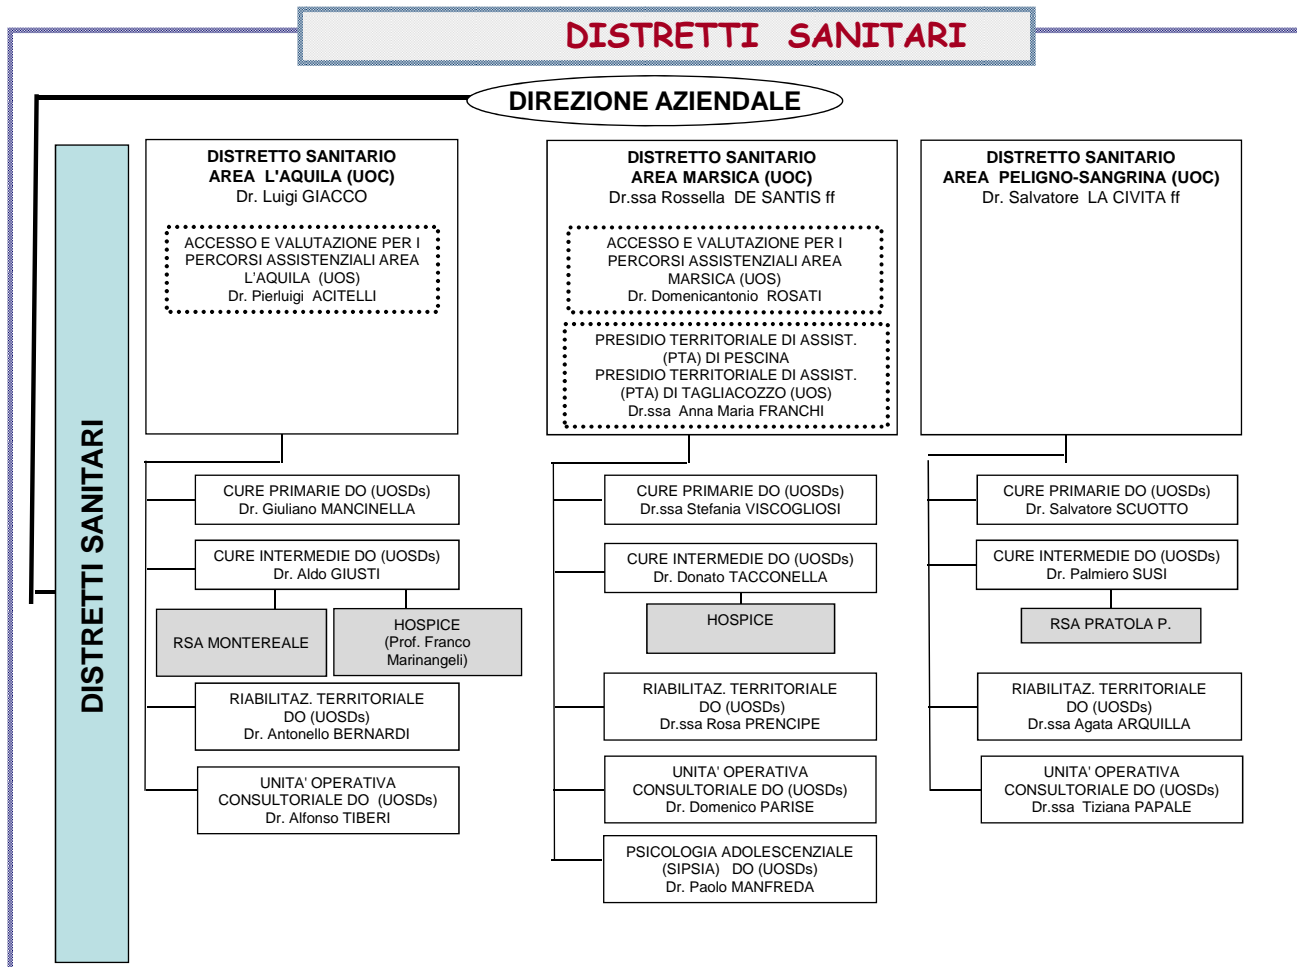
DISTRETTI SANITARI

DIREZIONE AZIENDALE

DISTRETTI SANITARI

DISTRETTO SANITARIO
AREA L'AQUILA (UOC)
Dr. Luigi GIACCO

ACCESSO E VALUTAZIONE PER I PERCORSI ASSISTENZIALI AREA L'AQUILA (UOS)
Dr. Pierluigi ACITELLI

CURE PRIMARIE DO (UOSDs)
Dr. Giuliano MANCINELLA

CURE INTERMEDIE DO (UOSDs)
Dr. Aldo GIUSTI

RSA MONTEREALE

HOSPICE
(Prof. Franco Marinangeli)

RIABILITAZ. TERRITORIALE DO (UOSDs)
Dr. Antonello BERNARDI

UNITA' OPERATIVA CONSULTORIALE DO (UOSDs)
Dr. Alfonso TIBERI

DISTRETTO SANITARIO
AREA MARSICA (UOC)
Dr.ssa Rossella DE SANTIS ff

ACCESSO E VALUTAZIONE PER I PERCORSI ASSISTENZIALI AREA MARSICA (UOS)
Dr. Domenicantonio ROSATI

PRESIDIO TERRITORIALE DI ASSIST. (PTA) DI PESCINA
PRESIDIO TERRITORIALE DI ASSIST. (PTA) DI TAGLIACOZZO (UOS)
Dr.ssa Anna Maria FRANCHI

CURE PRIMARIE DO (UOSDs)
Dr.ssa Stefania VISCOGLIOSI

CURE INTERMEDIE DO (UOSDs)
Dr. Donato TACCONELLA

HOSPICE

RIABILITAZ. TERRITORIALE DO (UOSDs)
Dr.ssa Rosa PRENCIPE

UNITA' OPERATIVA CONSULTORIALE DO (UOSDs)
Dr. Domenico PARISE

PSICOLOGIA ADOLESCENZIALE (SIPSIA) DO (UOSDs)
Dr. Paolo MANFREDA

DISTRETTO SANITARIO
AREA PELIGNO-SANGRINA (UOC)
Dr. Salvatore LA CIVITA ff

CURE PRIMARIE DO (UOSDs)
Dr. Salvatore SCUOTTO

CURE INTERMEDIE DO (UOSDs)
Dr. Palmiero SUSI

RSA PRATOLA P.

RIABILITAZ. TERRITORIALE DO (UOSDs)
Dr.ssa Agata ARQUILLA

UNITA' OPERATIVA CONSULTORIALE DO (UOSDs)
Dr.ssa Tiziana PAPALE